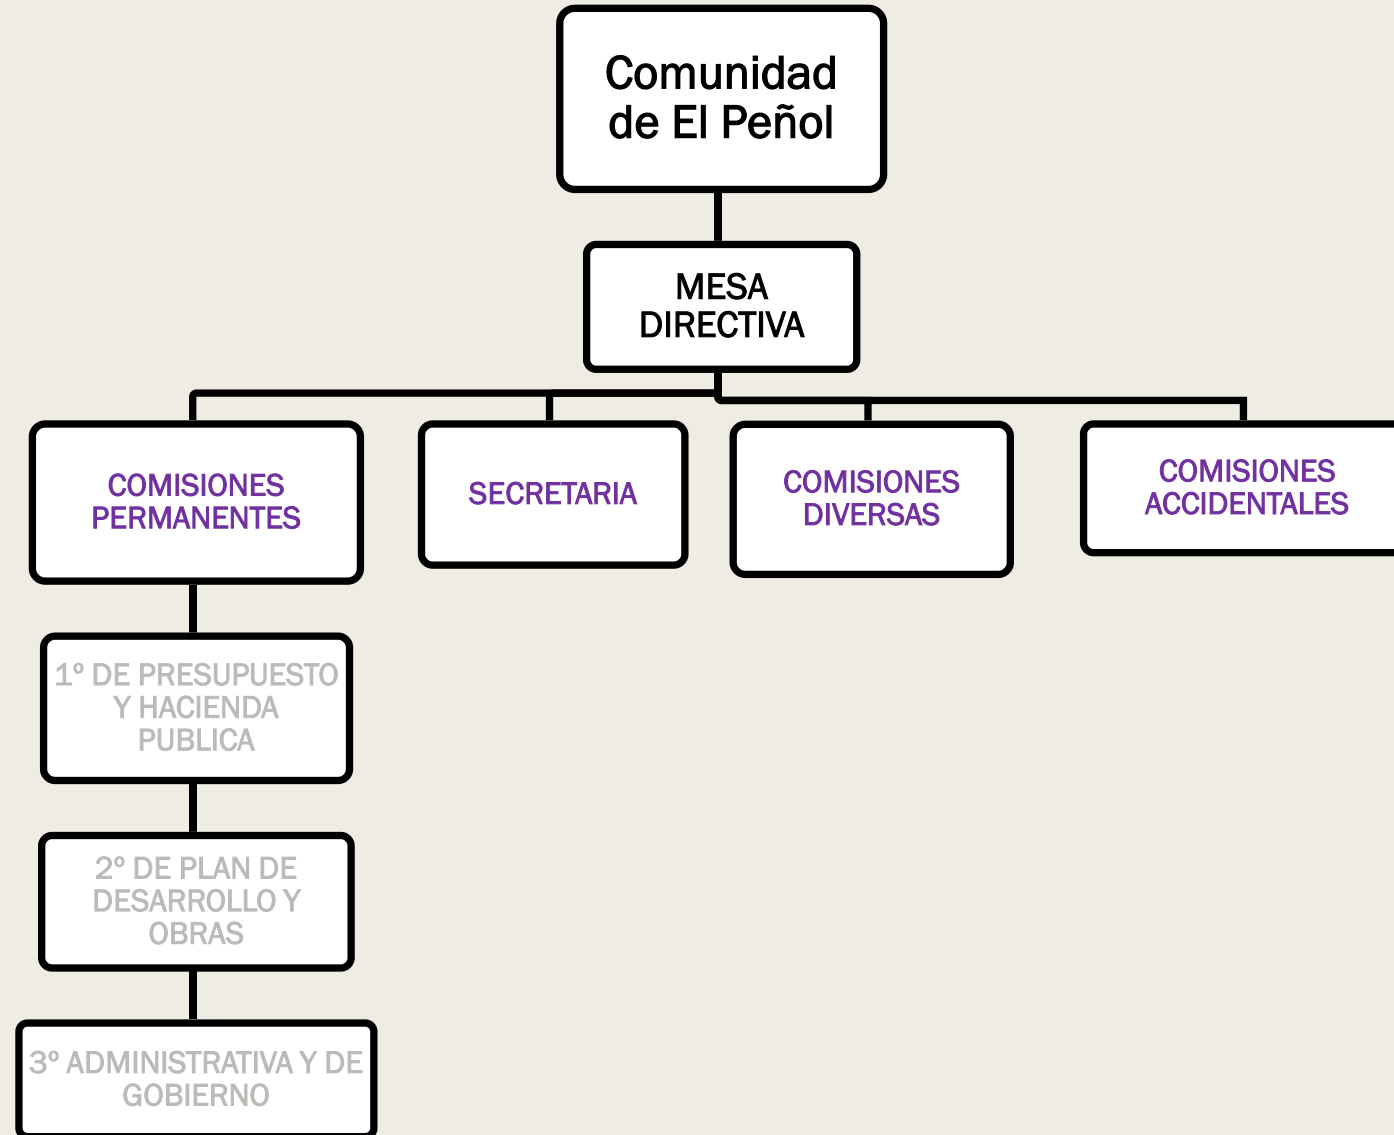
Comunidad de El Peñol

MESA DIRECTIVA

COMISIONES PERMANENTES

SECRETARIA

COMISIONES DIVERSAS

COMISIONES ACCIDENTALES

1º DE PRESUPUESTO Y HACIENDA PUBLICA

2º DE PLAN DE DESARROLLO Y OBRAS

3º ADMINISTRATIVA Y DE GOBIERNO